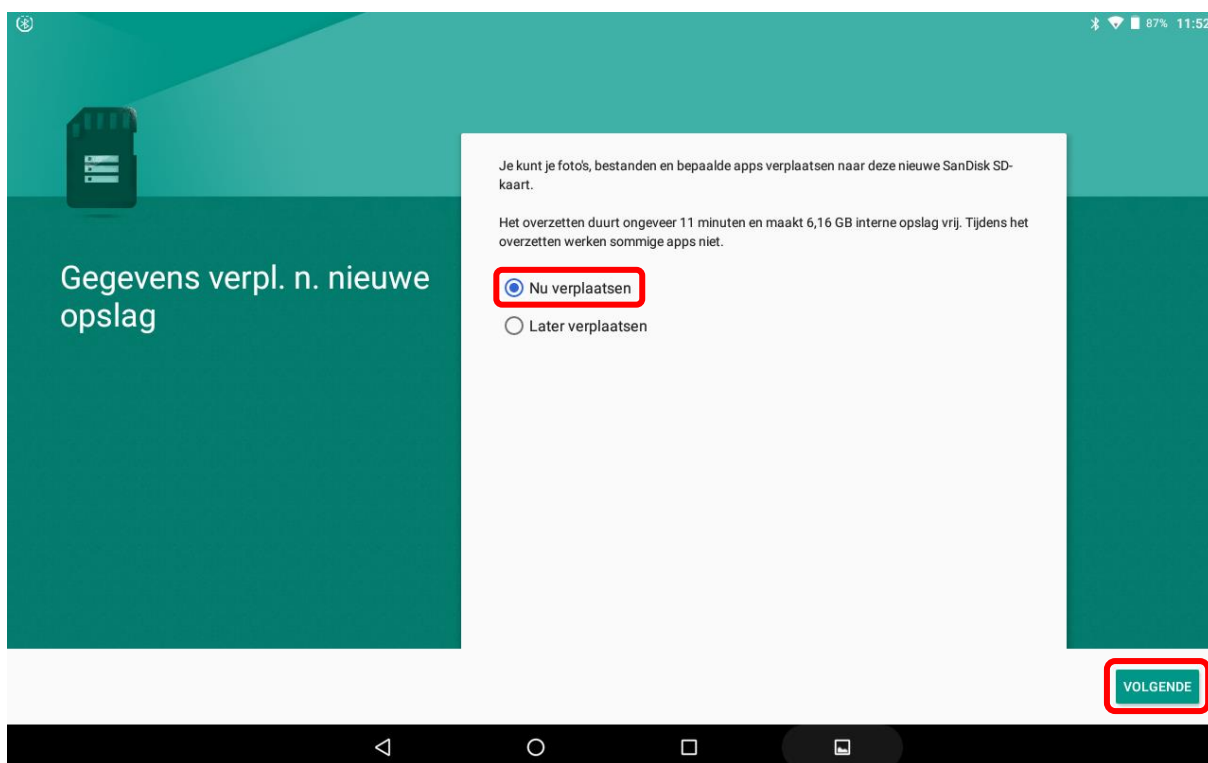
87% 11:52

Gegevens verpl. n. nieuwe opslag

Je kunt je foto's, bestanden en bepaalde apps verplaatsen naar deze nieuwe SanDisk SD-kaart.

Het overzetten duurt ongeveer 11 minuten en maakt 6,16 GB interne opslag vrij. Tijdens het overzetten werken sommige apps niet.

Nu verplaatsen

Later verplaatsen

VOLGENDE